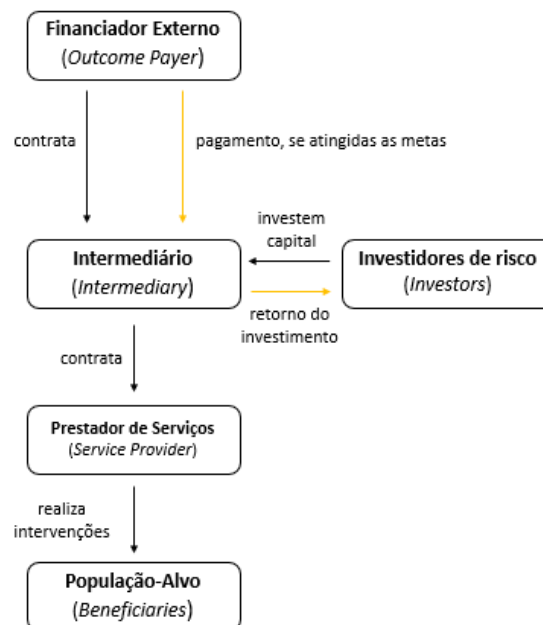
Financiador Externo
(Outcome Payer)

contrata

pagamento, se atingidas as metas

investem capital

Intermediário
(Intermediary)

Investidores de risco
(Investors)

retorno do investimento

contrata

Prestador de Serviços
(Service Provider)

realiza intervenções

População-Alvo
(Beneficiaries)